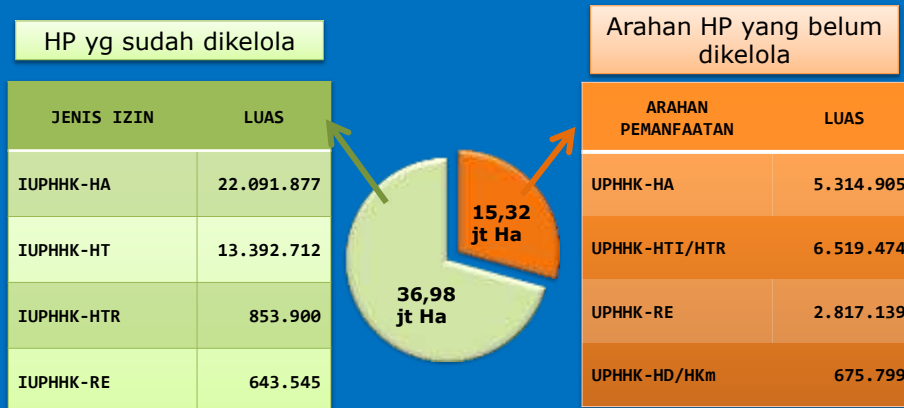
HP yg sudah dikelola

| JENIS IZIN | LUAS |
|---|---|
| IUPHHK-HA | 22.091.877 |
| IUPHHK-HT | 13.392.712 |
| IUPHHK-HTR | 853.900 |
| IUPHHK-RE | 643.545 |

15,32 jt Ha

36,98 jt Ha

Arahan HP yang belum dikelola

| ARAHAN PEMANFAATAN | LUAS |
|---|---|
| UPHHK-HA | 5.314.905 |
| UPHHK-HTI/HTR | 6.519.474 |
| UPHHK-RE | 2.817.139 |
| UPHHK-HD/HKm | 675.799 |